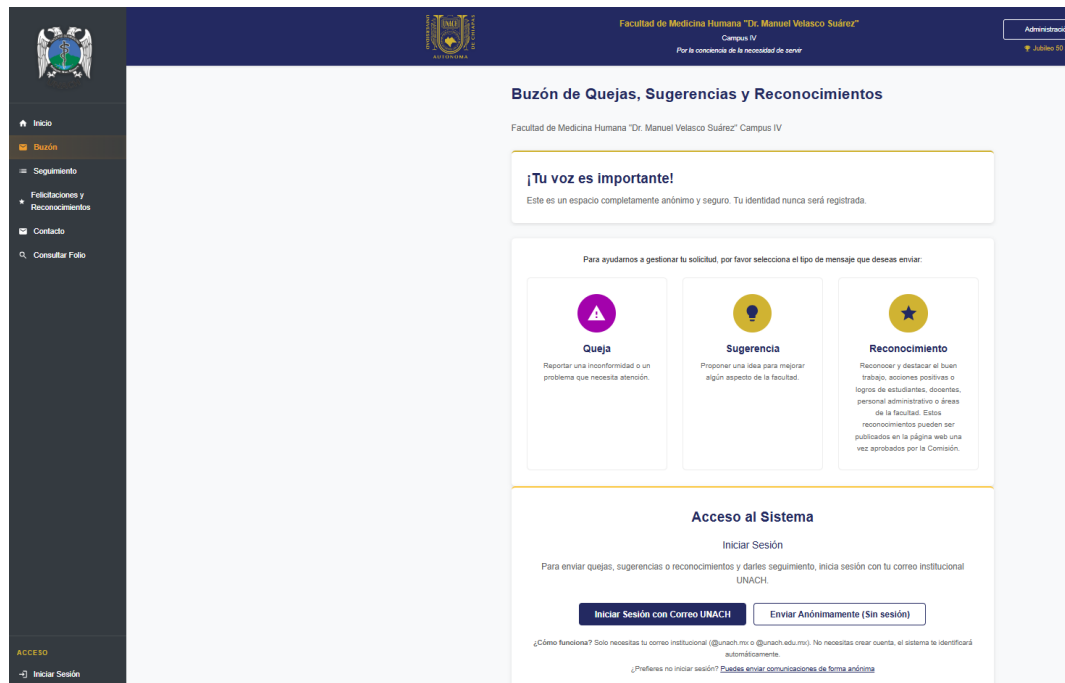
Facultad de Medicina Humana "Dr. Manuel Velasco Suárez"
Campus IV
Por la conciencia de la necesidad de servir

Administracio
Jubileo 50

AUTÓNOMA

Inicio
Buzón
Seguimiento
Felicitaciones y Reconocimientos
Contacto
Consultar Folio

ACCESO
Iniciar Sesión

Buzón de Quejas, Sugerencias y Reconocimientos

Facultad de Medicina Humana "Dr. Manuel Velasco Suárez" Campus IV

¡Tu voz es importante!

Este es un espacio completamente anónimo y seguro. Tu identidad nunca será registrada.

Para ayudarnos a gestionar tu solicitud, por favor selecciona el tipo de mensaje que deseas enviar:

Queja
Reportar una inconformidad o un problema que necesita atención.

Sugerencia
Proponer una idea para mejorar algún aspecto de la facultad.

Reconocimiento
Reconocer y destacar el buen trabajo, acciones positivas o logros de estudiantes, docentes, personal administrativo o áreas de la facultad. Estos reconocimientos pueden ser publicados en la página web una vez aprobados por la Comisión.

Acceso al Sistema

Iniciar Sesión

Para enviar quejas, sugerencias o reconocimientos y darles seguimiento, inicia sesión con tu correo institucional UNACH.

Iniciar Sesión con Correo UNACH
Enviar Anónimamente (Sin sesión)

¿Cómo funciona? Solo necesitas tu correo institucional (@unach.mx o @unach.edu.mx). No necesitas crear cuenta, el sistema te identificará automáticamente.

¿Prefieres no iniciar sesión? Puedes enviar comunicaciones de forma anónima